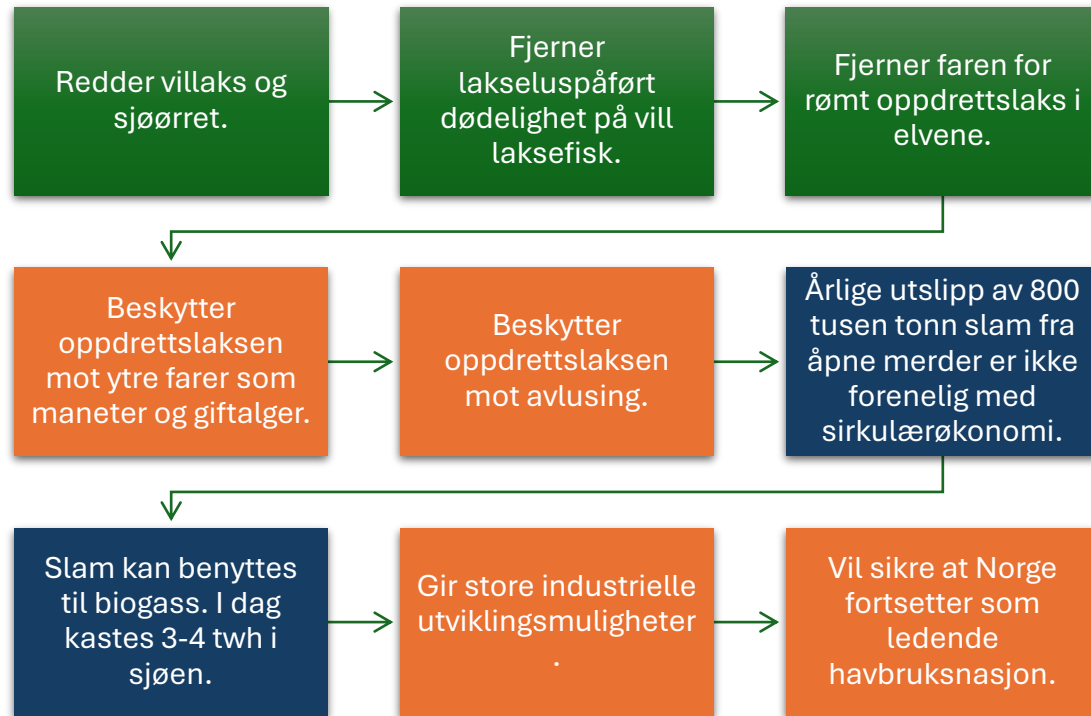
Redder villaks og sjøørret.

Fjerner lakseluspåført dødelighet på vill laksefisk.

Fjerner faren for rømt oppdrettslaks i elvene.

Beskytter oppdrettslaksen mot ytre farer som maneter og giftalger.

Beskytter oppdrettslaksen mot avlusing.

Årlige utslipp av 800 tusen tonn slam fra åpne merder er ikke forenelig med sirkulærøkonomi.

Slam kan benyttes til biogass. I dag kastes 3-4 twh i sjøen.

Gir store industrielle utviklingsmuligheter .

Vil sikre at Norge fortsetter som ledende havbruksnasjon.